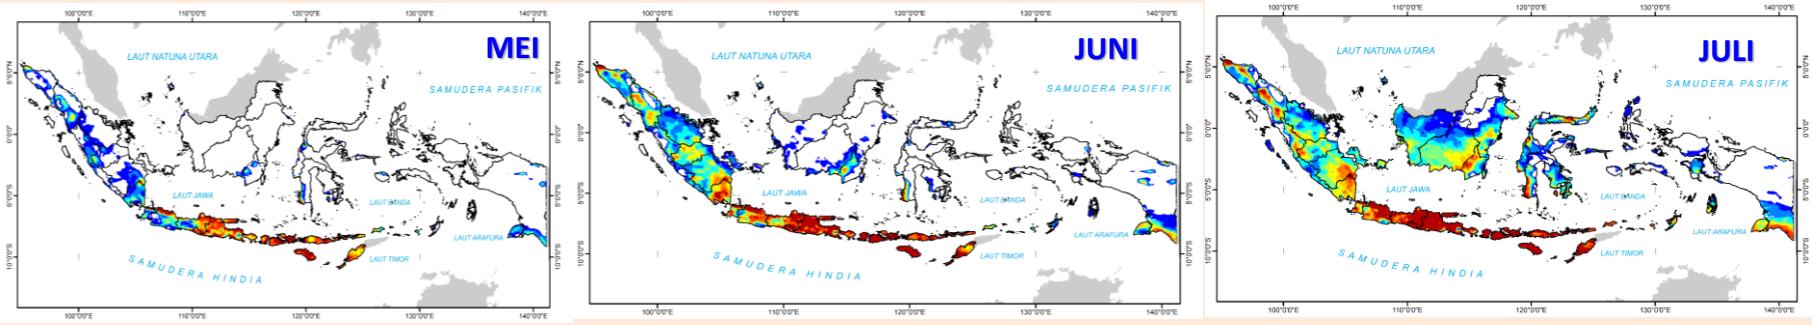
100°0'0"E 110°0'0"E 120°0'0"E 130°0'0"E 140°0'0"E

MEI

LAUT NATUNA UTARA

SAMUDERA PASIFIK

LAUT JAWA

LAUT BANDA

LAUT ARAFURA

LAUT TIMOR

SAMUDERA HINDIA

5°0'0"N 0°0'0" 5°0'0"S 10°0'0"S

100°0'0"E 110°0'0"E 120°0'0"E 130°0'0"E 140°0'0"E

100°0'0"E 110°0'0"E 120°0'0"E 130°0'0"E 140°0'0"E

JUNI

LAUT NATUNA UTARA

SAMUDERA PASIFIK

LAUT JAWA

LAUT BANDA

LAUT ARAFURA

LAUT TIMOR

SAMUDERA HINDIA

5°0'0"N 0°0'0" 5°0'0"S 10°0'0"S

100°0'0"E 110°0'0"E 120°0'0"E 130°0'0"E 140°0'0"E

100°0'0"E 110°0'0"E 120°0'0"E 130°0'0"E 140°0'0"E

JULI

LAUT NATUNA UTARA

SAMUDERA PASIFIK

LAUT JAWA

LAUT BANDA

LAUT ARAFURA

LAUT TIMOR

SAMUDERA HINDIA

5°0'0"N 0°0'0" 5°0'0"S 10°0'0"S

100°0'0"E 110°0'0"E 120°0'0"E 130°0'0"E 140°0'0"E